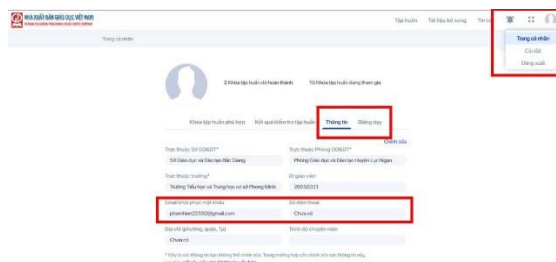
NHÀ XUẤT BẢN GIÁO DỤC VIỆT NAM

Tập huấn Tài liệu bổ sung Tin tức

Trang cá nhân

Trang cá nhân
Cài đặt
Đăng xuất

2 Khóa tập huấn đã hoàn thành

Tổ Khóa tập huấn đang tham gia

Khóa tập huấn phù hợp Kết quả kiểm tra tập huấn Thông tin Giảng dạy

Chỉnh sửa

Trực thuộc Sở GD&ĐT*
Sở Giáo dục và Đào tạo Bắc Giang

Trực thuộc Phòng GD&ĐT*
Phòng Giáo dục và Đào tạo Huyện Lục Ngạn

Trực thuộc trường*
Trường Tiểu học và Trung học cơ sở Phong Minh

ID giáo viên
280 50321

Email khôi phục mật khẩu
phamhien22592@gmail.com

Số điện thoại
Chưa có

Địa chỉ (phường, quận, Tp)
Chưa có

Trình độ chuyên môn

* Đây là các thông tin bạn không thể chỉnh sửa. Trong trường hợp cần chỉnh sửa các thông tin này, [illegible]